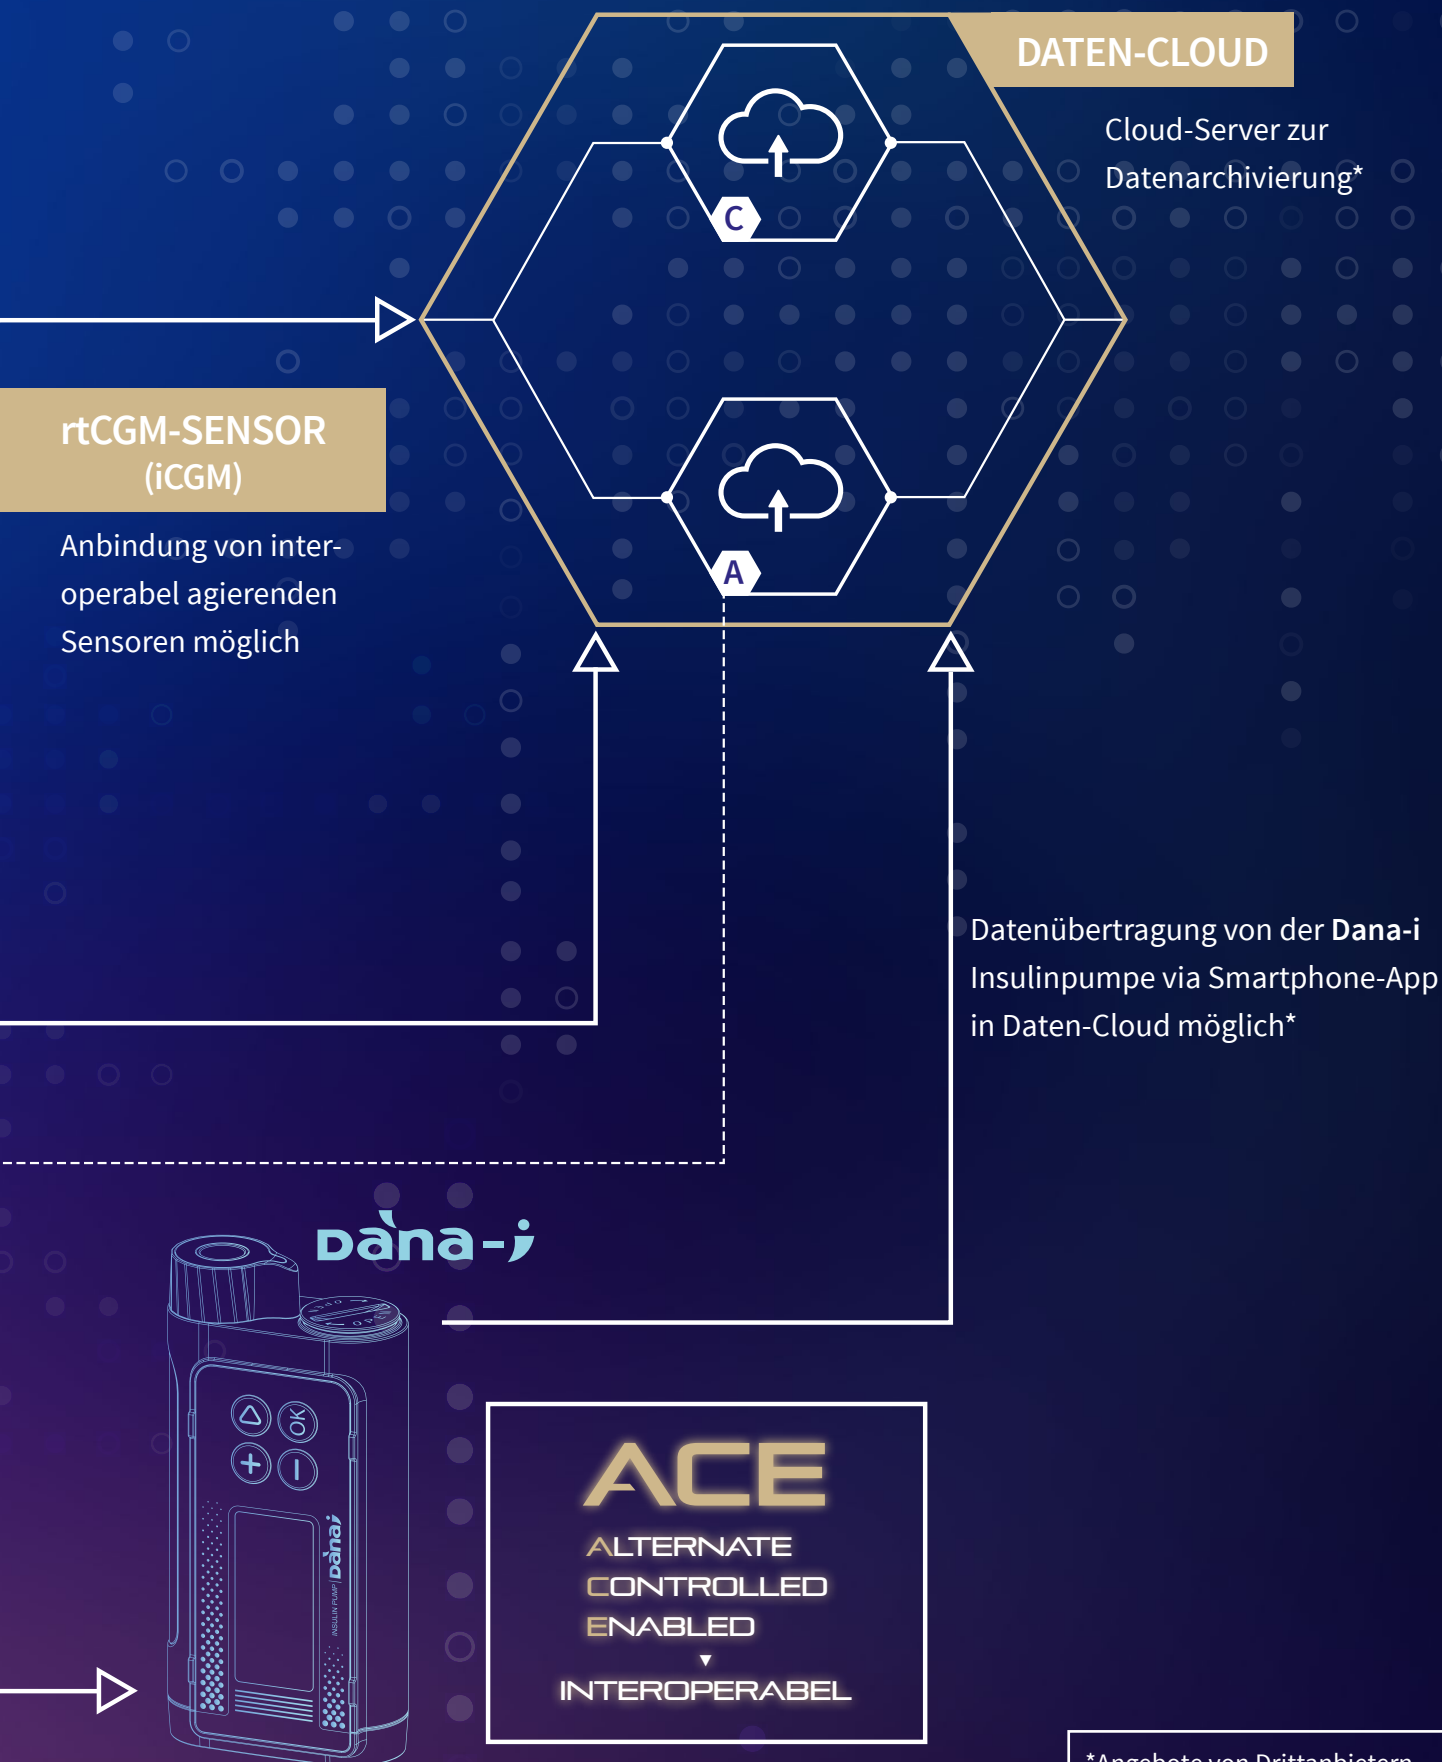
DATEN-CLOUD

Cloud-Server zur Datenarchivierung*

C

A

rtCGM-SENSOR (iCGM)

Anbindung von interoperabel agierenden Sensoren möglich

Datenübertragung von der **Dana-i** Insulinpumpe via Smartphone-App in Daten-Cloud möglich*

Dana-i

OK

INSULIN PUMP Dana-i

ACE

ALTERNATE CONTROLLED ENABLED

▼

INTEROPERABEL

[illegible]